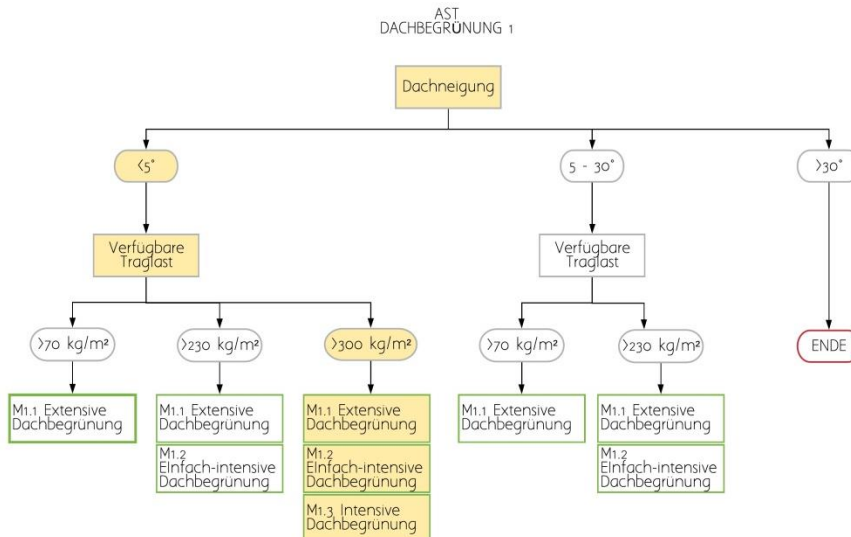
AST
DACHBEGRÜNUNG 1

Dachneigung

<5°

5 - 30°

>30°

Verfugbare Traglast

Verfugbare Traglast

>70 kg/m²

>230 kg/m²

>300 kg/m²

>70 kg/m²

>230 kg/m²

ENDE

M1.1 Extensive Dachbegrünung

M1.1 Extensive Dachbegrünung

M1.2 Einfach-intensive Dachbegrünung

M1.1 Extensive Dachbegrünung

M1.2 Einfach-intensive Dachbegrünung

M1.3 Intensive Dachbegrünung

M1.1 Extensive Dachbegrünung

M1.1 Extensive Dachbegrünung

M1.2 Einfach-intensive Dachbegrünung